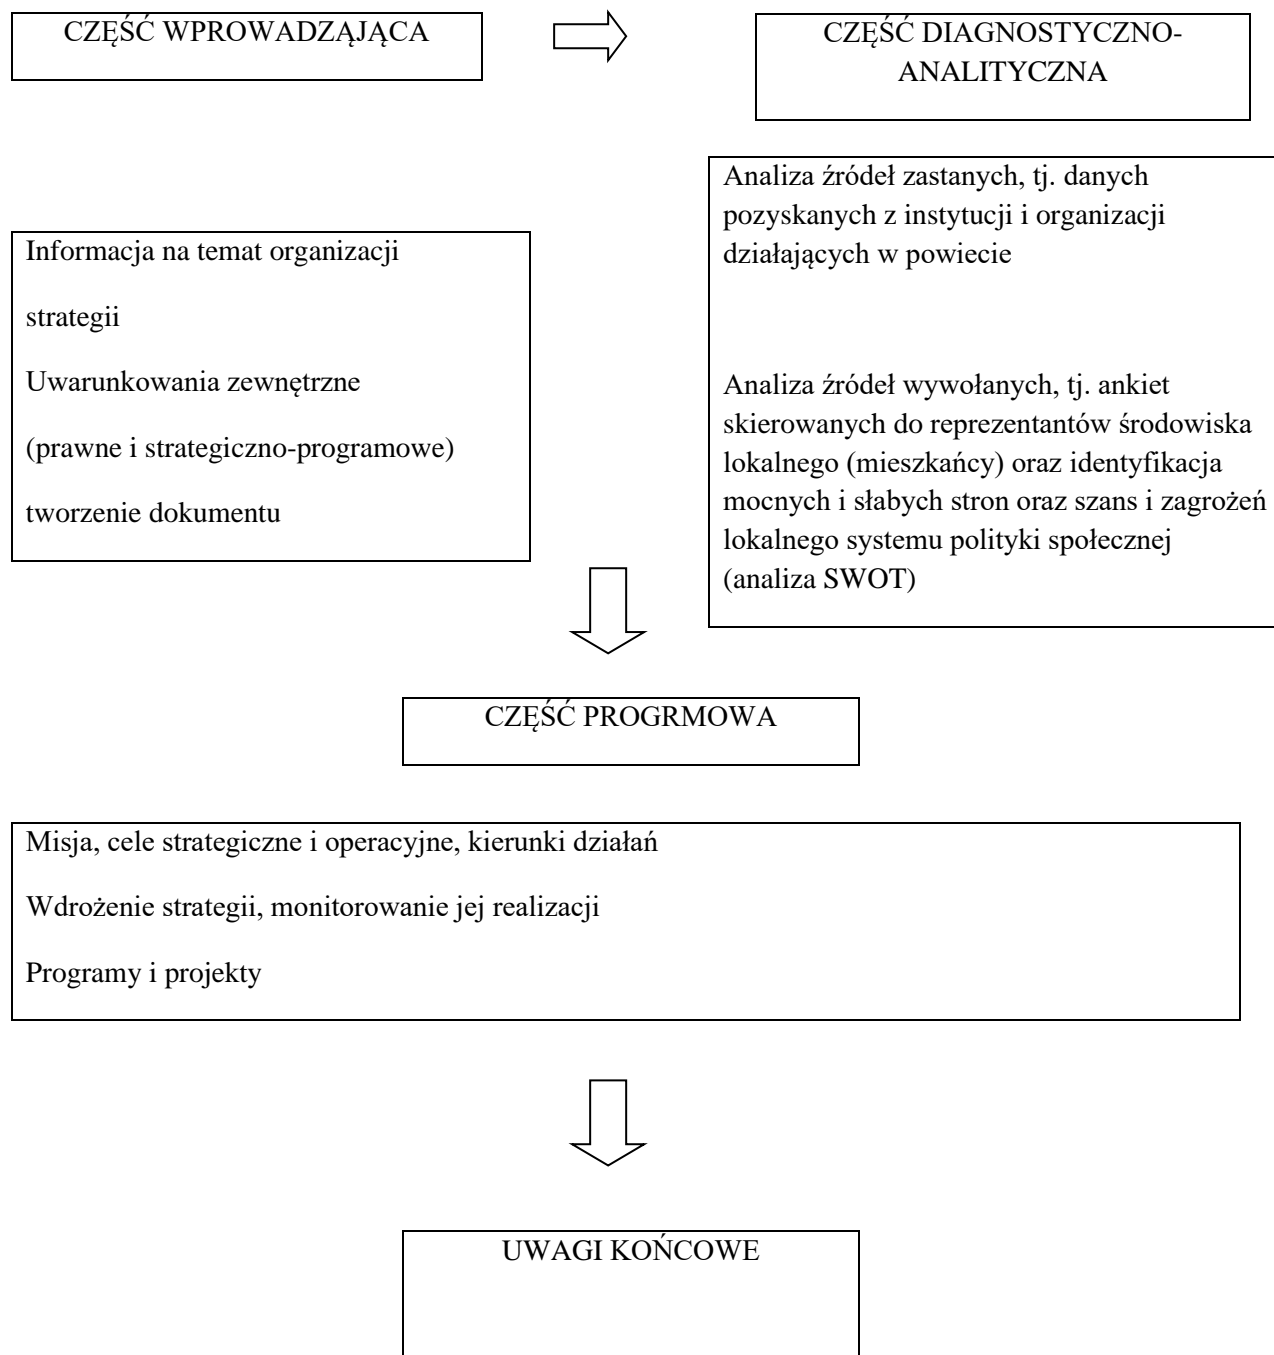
CZĘŚĆ WPROWADZAJĄCA

CZĘŚĆ DIAGNOSTYCZNO-ANALITYCZNA

Analiza źródeł zastanych, tj. danych pozyskanych z instytucji i organizacji działających w powiecie

Analiza źródeł wywołanych, tj. ankiet skierowanych do reprezentantów środowiska lokalnego (mieszkańcy) oraz identyfikacja mocnych i słabych stron oraz szans i zagrożeń lokalnego systemu polityki społecznej (analiza SWOT)

Informacja na temat organizacji

strategii

Uwarunkowania zewnętrzne

(prawne i strategiczno-programowe)

tworzenie dokumentu

CZĘŚĆ PROGRMOWA

Misja, cele strategiczne i operacyjne, kierunki działań

Wdrożenie strategii, monitorowanie jej realizacji

Programy i projekty

UWAGI KOŃCOWE